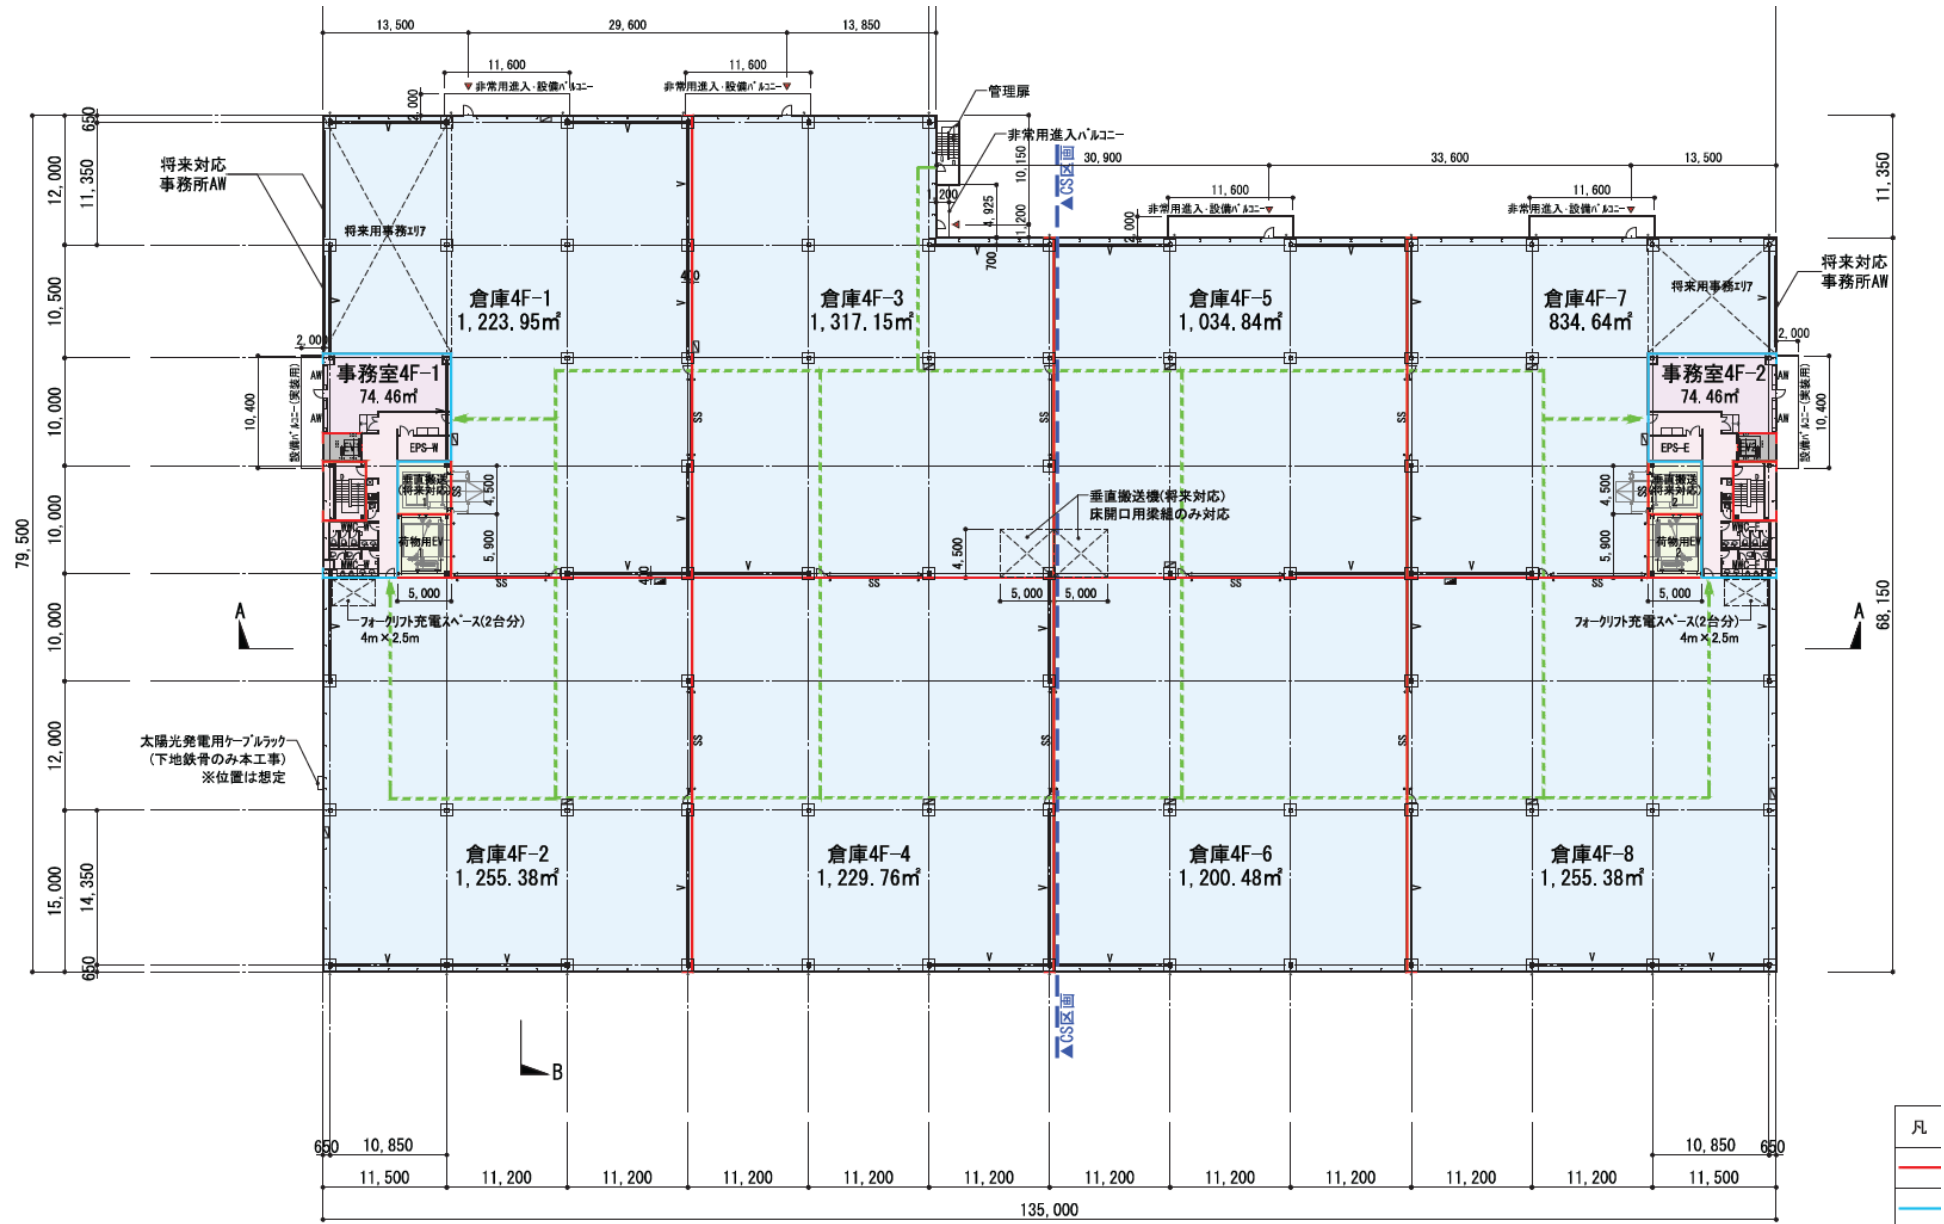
13,500
29,600
13,850
11,600
11,600
非常用進入・設備バルコニー
非常用進入・設備バルコニー
管理扉
非常用進入バルコニー
30,900
33,600
13,500
11,600
11,600
非常用進入・設備バルコニー
非常用進入・設備バルコニー
650
12,000
11,350
10,500
10,000
10,000
10,000
12,000
15,000
14,350
650
79,500
11,350
68,150
将来対応
事務所AW
将来対応
事務所AW
将来用事務エリア
将来用事務エリア
倉庫4F-1
1,223.95㎡
倉庫4F-3
1,317.15㎡
倉庫4F-5
1,034.84㎡
倉庫4F-7
834.64㎡
事務室4F-1
74.46㎡
事務室4F-2
74.46㎡
EPS-W
EPS-E
垂直搬送(将来対応)
垂直搬送(将来対応)
荷物用EV
荷物用EV
10,400
10,400
設備バルコニー(実装用)
設備バルコニー(実装用)
2,000
2,000
4,500
5,900
4,500
5,900
5,000
5,000
5,000
5,000
4,500
垂直搬送機(将来対応)
床開口用梁組のみ対応
CS区画
CS区画
フォークリフト充電スペース(2台分)
4m×2.5m
フォークリフト充電スペース(2台分)
4m×2.5m
A
A
B
太陽光発電用ケーブルラック
(下地鉄骨のみ本工事)
※位置は想定
倉庫4F-2
1,255.38㎡
倉庫4F-4
1,229.76㎡
倉庫4F-6
1,200.48㎡
倉庫4F-8
1,255.38㎡
650
10,850
10,850
650
11,500
11,200
11,200
11,200
11,200
11,200
11,200
11,200
11,200
11,200
11,200
11,500
135,000
凡